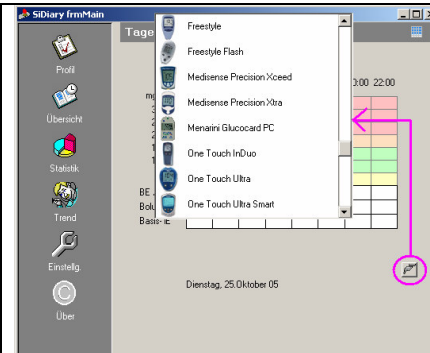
SiDiary frmMain

Profil

Übersicht

Statistik

Trend

Einstellg.

Über

Tage

Freestyle

Freestyle Flash

Medisense Precision Xceed

Medisense Precision Xtra

Menarini Glucocard PC

One Touch InDuo

One Touch Ultra

One Touch Ultra Smart

:00 22:00

mg

BE

Bolu

Basis-IE

Dienstag, 25.Oktober 05